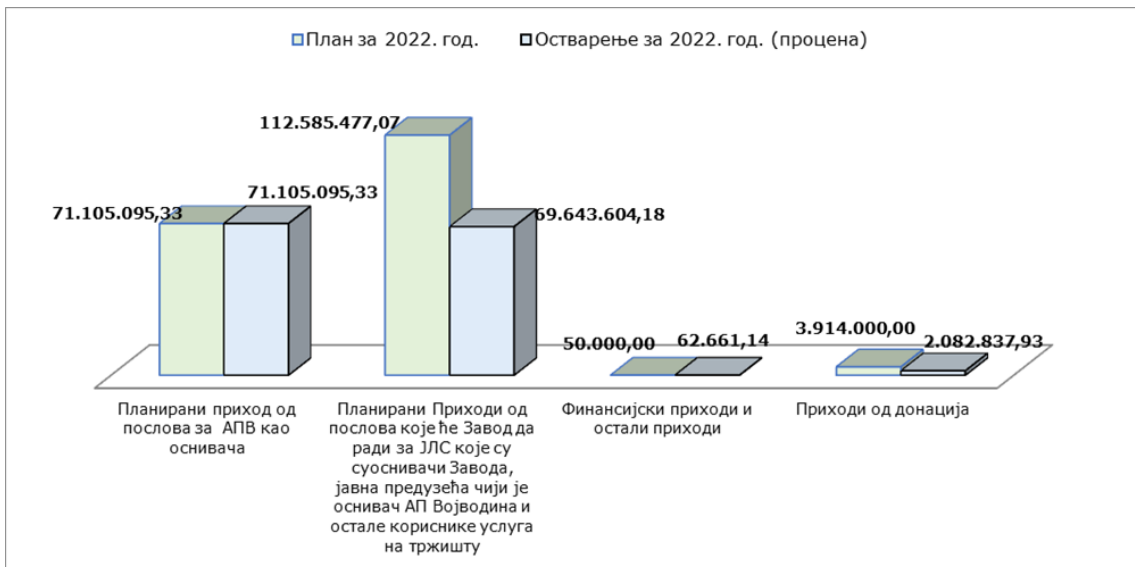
План за 2022. год. Остварење за 2022. год. (процена)

112.585.477,07

71.105.095,33

71.105.095,33

69.643.604,18

50.000,00

62.661,14

3.914.000,00

2.082.837,93

Планирани приход од послова за АПВ као оснивача

Планирани Приходи од послова које ће Завод да ради за ЈЛС које су суосниваჩи Завода, јавна предузећа чији је оснивач АП Војводина и остале кориснике услуга на тржишту

Финансијски приходи и остали приходи

Приходи од донација